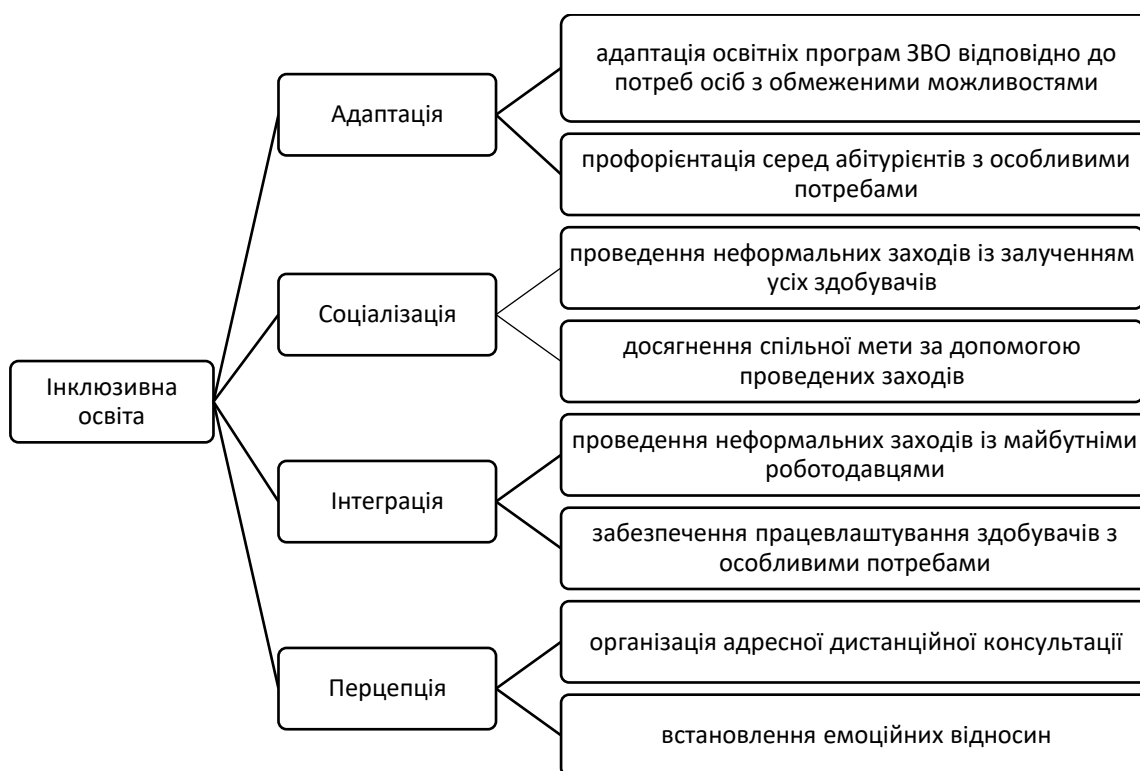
Інклюзивна освіта

Адаптація

адаптація освітніх програм ЗВО відповідно до потреб осіб з обмеженими можливостями

профорієнтація серед абітурієнтів з особливими потребами

Соціалізація

проведення неформальних заходів із залученням усіх здобувачів

досягнення спільної мети за допомогою проведених заходів

Інтеграція

проведення неформальних заходів із майбутніми роботодавцями

забезпечення працевлаштування здобувачів з особливими потребами

Перцепція

організація адресної дистанційної консультації

встановлення емоційних відносин